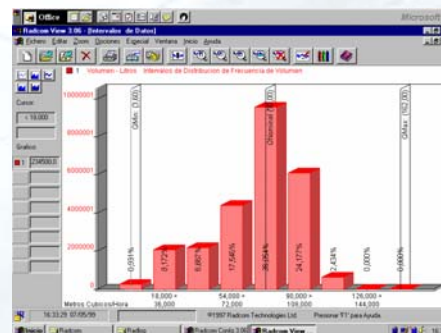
Office
Microsoft
Radcom View 3.06 - [Intervalos de Datos]
Archivo Editar Zoom Opciones Especial Ventana Inicio Ayuda
1 Volumen - Litros Intervalos de Distribucion de Frecuencia de Volumen
Cursor:
< 18.000
Grafico:
1 234500,0
10000001
8000001
6000001
4000001
2000001
QMin: 3,060
QNominal: 60,000
QMax: 162,000
0,091%
8,172%
8,882%
17,565%
35,064%
24,177%
2,434%
0,000%
0,000%
Metros Cubicos/Hora
18,000 + 36,000
54,000 + 72,000
90,000 + 108,000
126,000 + 144,000
16:33:29 07/05/99
©1997 Radcom Technologies Ltd.
Presionar 'F1' para Ayuda.
Inicio
Radcom
Radbu
Radcom Conta 3.06
Radcom View